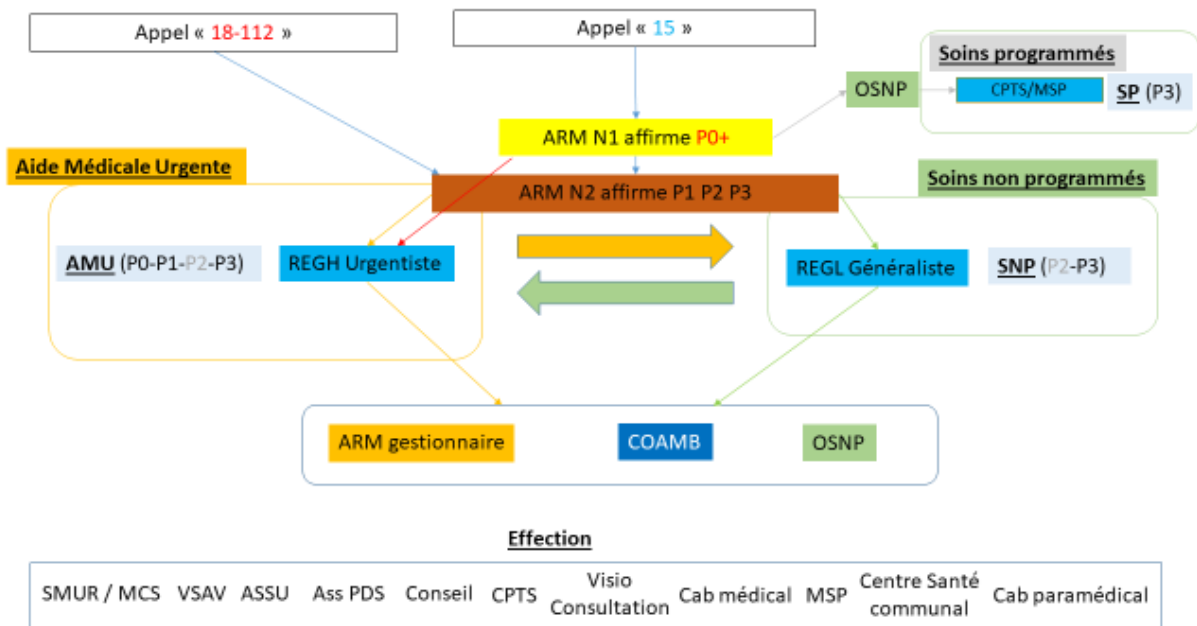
Appel « 18-112 »

Appel « 15 »

Soins programmés

OSNP

CPTS/MSP

SP (P3)

ARM N1 affirme P0+

Aide Médicale Urgente

ARM N2 affirme P1 P2 P3

Soins non programmés

AMU (P0-P1-P2-P3)

REGH Urgentiste

REGL Généraliste

SNP (P2-P3)

ARM gestionnaire

COAMB

OSNP

Effection

| SMUR / MCS | VSAV | ASSU | Ass PDS | Conseil | CPTS | Visio Consultation | Cab médical | MSP | Centre Santé communal | Cab paramédical |
|---|---|---|---|---|---|---|---|---|---|---|